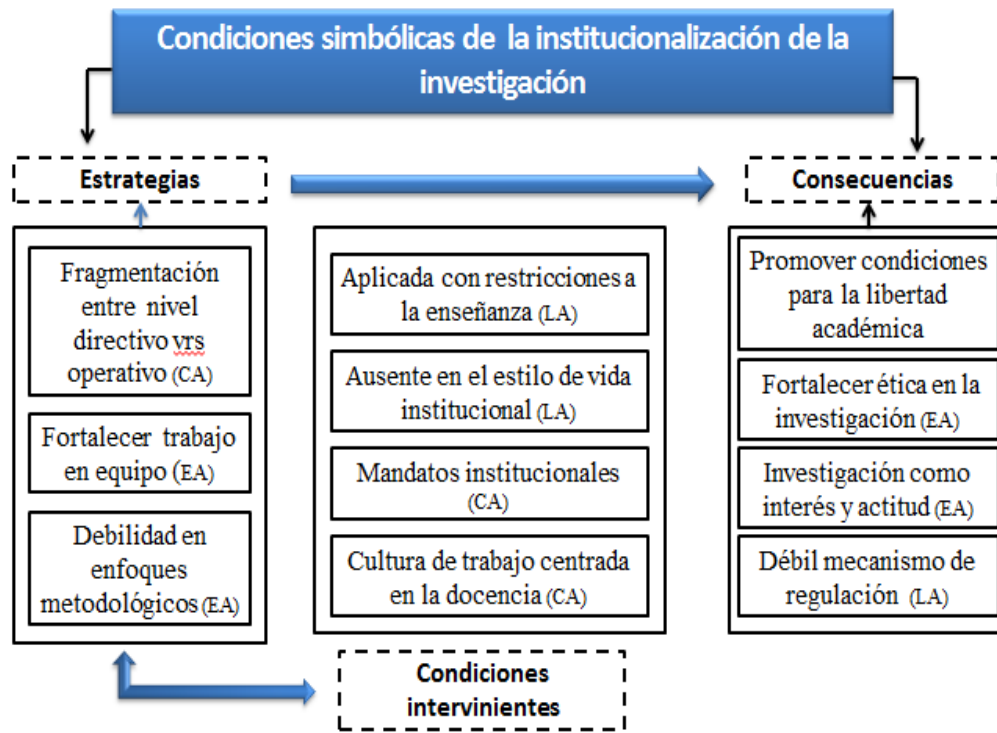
Condiciones simbólicas de la institucionalización de la investigación

Estrategias

Fragmentación entre nivel directivo vrs operativo (CA)

Fortalecer trabajo en equipo (EA)

Debilidad en enfoques metodológicos (EA)

Aplicada con restricciones a la enseñanza (LA)

Ausente en el estilo de vida institucional (LA)

Mandatos institucionales (CA)

Cultura de trabajo centrada en la docencia (CA)

Consecuencias

Promover condiciones para la libertad académica

Fortalecer ética en la investigación (EA)

Investigación como interés y actitud (EA)

Débil mecanismo de regulación (LA)

Condiciones intervinientes